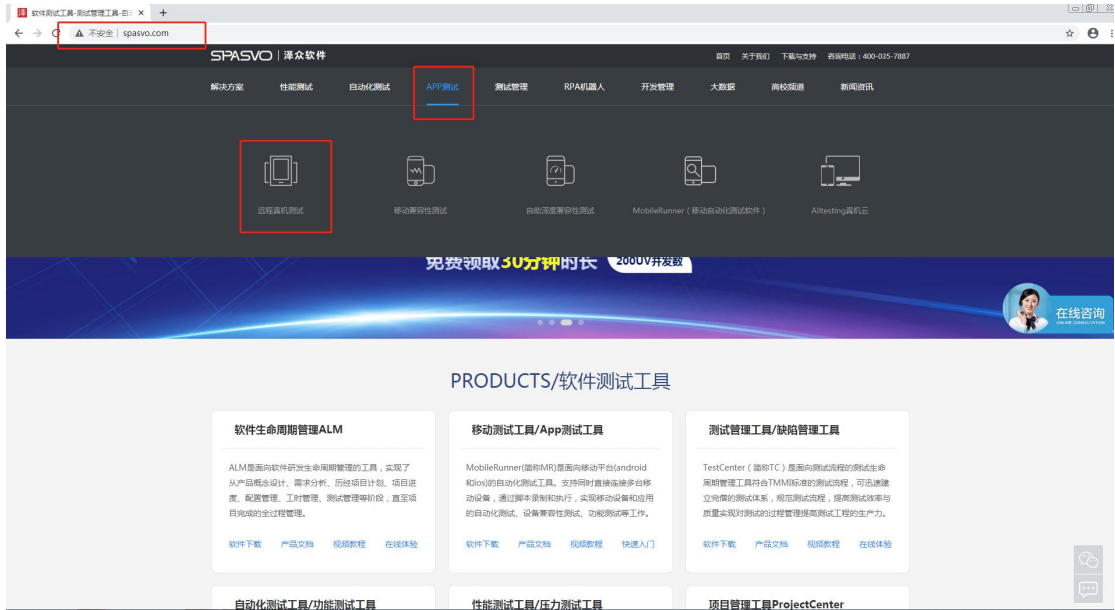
软件测试工具-测试管理工具-自 ×
+

不安全 | spasvo.com

SPASVO | 泽众软件

首页 关于我们 下载与支持 咨询电话：400-035-7887

解决方案 性能测试 自动化测试 APP测试 测试管理 RPA机器人 开发管理 大数据 高校频道 新闻资讯

远程真机测试

移动兼容性测试

自动深度兼容性测试

MobileRunner（移动自动化测试软件）

Alltesting真机云

免费领取30分钟时长 200V开发数

在线咨询
ONLINE CONSULTATION

PRODUCTS/软件测试工具

软件生命周期管理ALM

ALM是面向软件研发生命周期管理的工具，实现了从产品概念设计、需求分析、历经项目计划、项目进度、配置管理、工时管理、测试管理等阶段，直至项目完成的全过程管理。

软件下载 产品文档 视频教程 在线体验

移动测试工具/App测试工具

MobileRunner(简称MR)是面向移动平台(android和ios)的自动化测试工具。支持同时直接连接多台移动设备，通过脚本录制和执行，实现移动设备和应用的自动化测试、设备兼容性测试、功能测试等工作。

软件下载 产品文档 视频教程 快速入门

测试管理工具/缺陷管理工具

TestCenter（简称TC）是面向测试流程的测试生命周期管理工具符合TMMI标准的测试流程，可迅速建立完備的测试体系，规范测试流程，提高测试效率与质量实现对测试的过程管理提高测试工程的生产力。

软件下载 产品文档 视频教程 在线体验

自动化测试工具/功能测试工具

性能测试工具/压力测试工具

项目管理工具ProjectCenter